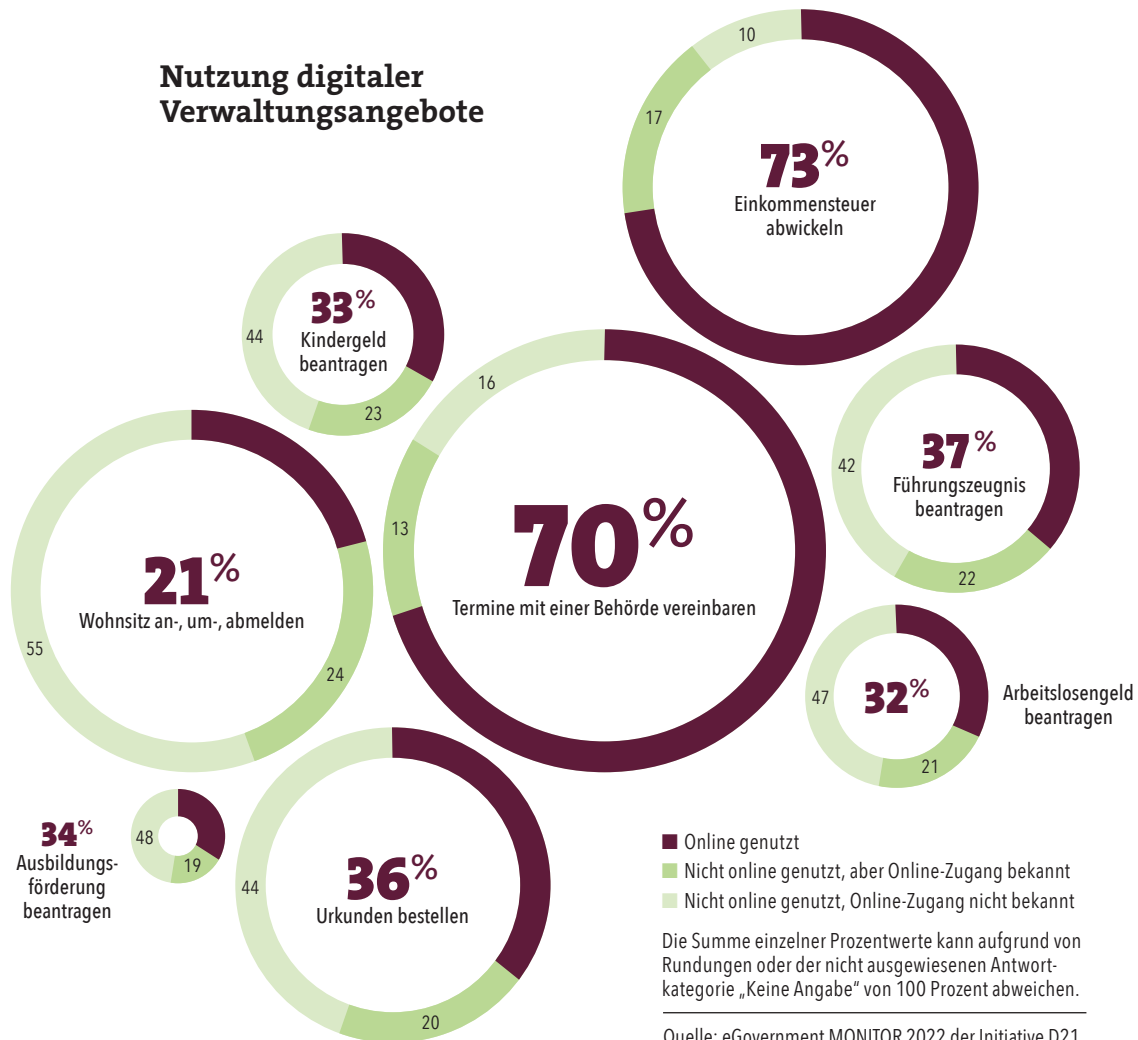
Nutzung digitaler Verwaltungsangebote

10
17
73%
Einkommensteuer abwickeln

33%
Kindergeld beantragen
44
23

16
13
70%
Termine mit einer Behörde vereinbaren

37%
Führungszeugnis beantragen
42
22

21%
Wohnsitz an-, um-, abmelden
55
24

32%
47
21
Arbeitslosengeld beantragen

34%
Ausbildungsförderung beantragen
48
19

36%
Urkunden bestellen
44
20

Online genutzt
Nicht online genutzt, aber Online-Zugang bekannt
Nicht online genutzt, Online-Zugang nicht bekannt

Die Summe einzelner Prozentwerte kann aufgrund von Rundungen oder der nicht ausgewiesenen Antwortkategorie „Keine Angabe" von 100 Prozent abweichen.

Quelle: eGovernment MONITOR 2022 der Initiative D21